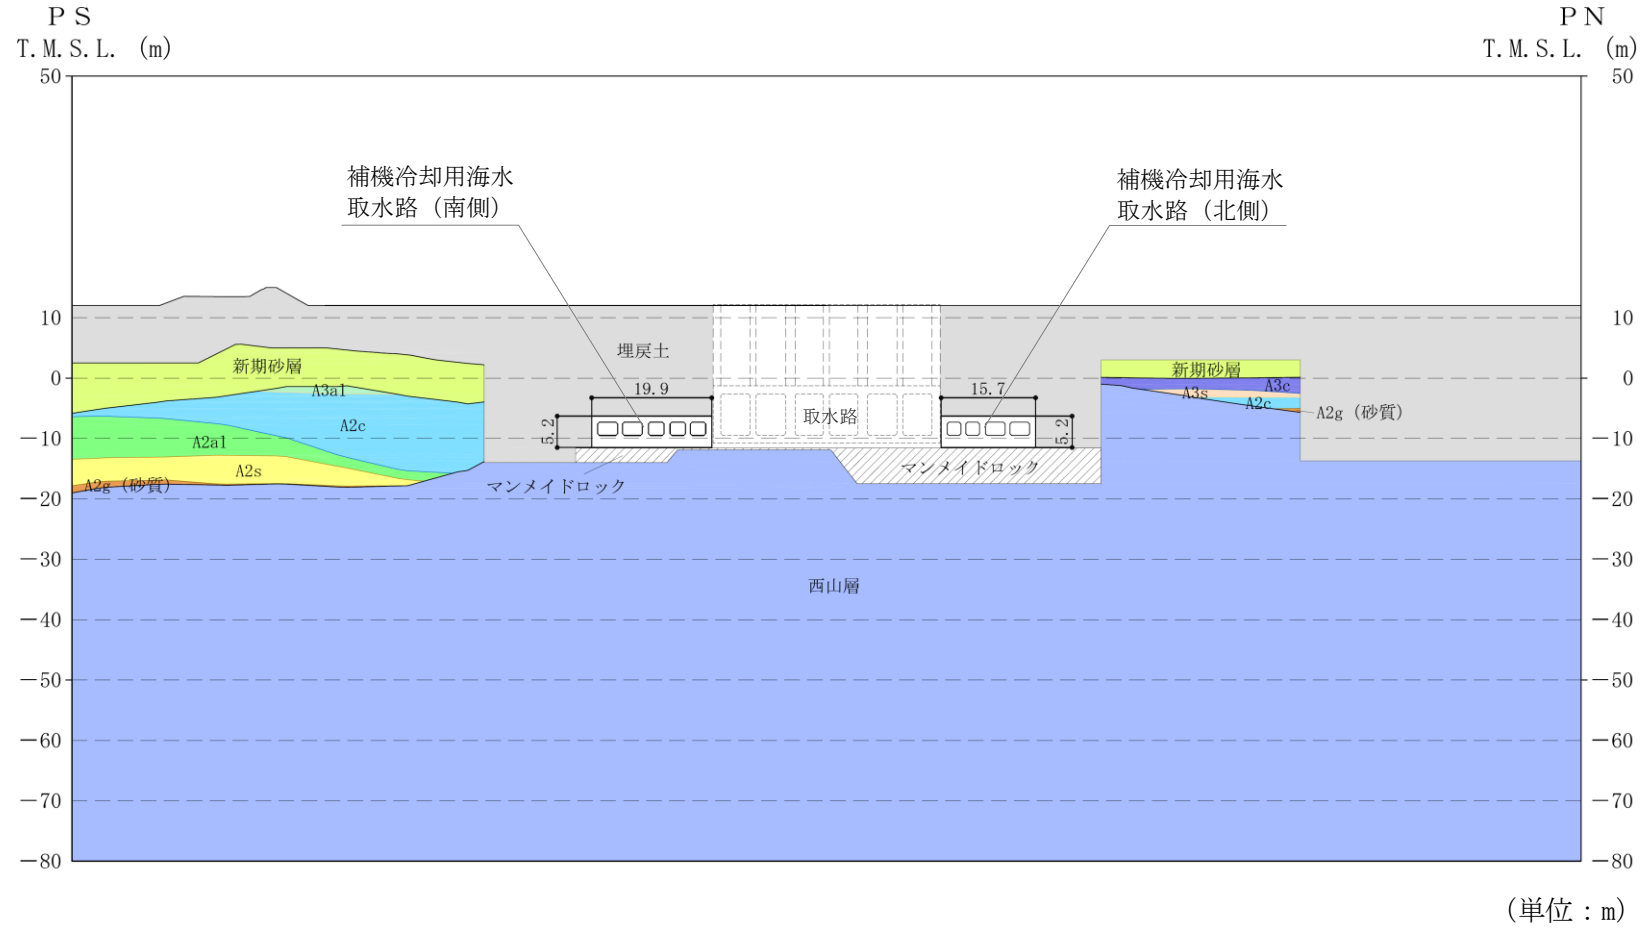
PS
T.M.S.L. (m)

PN
T.M.S.L. (m)

50
10
0
−10
−20
−30
−40
−50
−60
−70
−80

50
10
0
−10
−20
−30
−40
−50
−60
−70
−80

補機冷却用海水
取水路（南側）

補機冷却用海水
取水路（北側）

埋戻土
新期砂層
A3a1
A2c
A2a1
A2s
A2g（砂質）
19.9
5.2
取水路
15.7
5.2
マンメイドロック
マンメイドロック
新期砂層
A3c
A3s
A2c
A2g（砂質）
西山層

（単位：m）